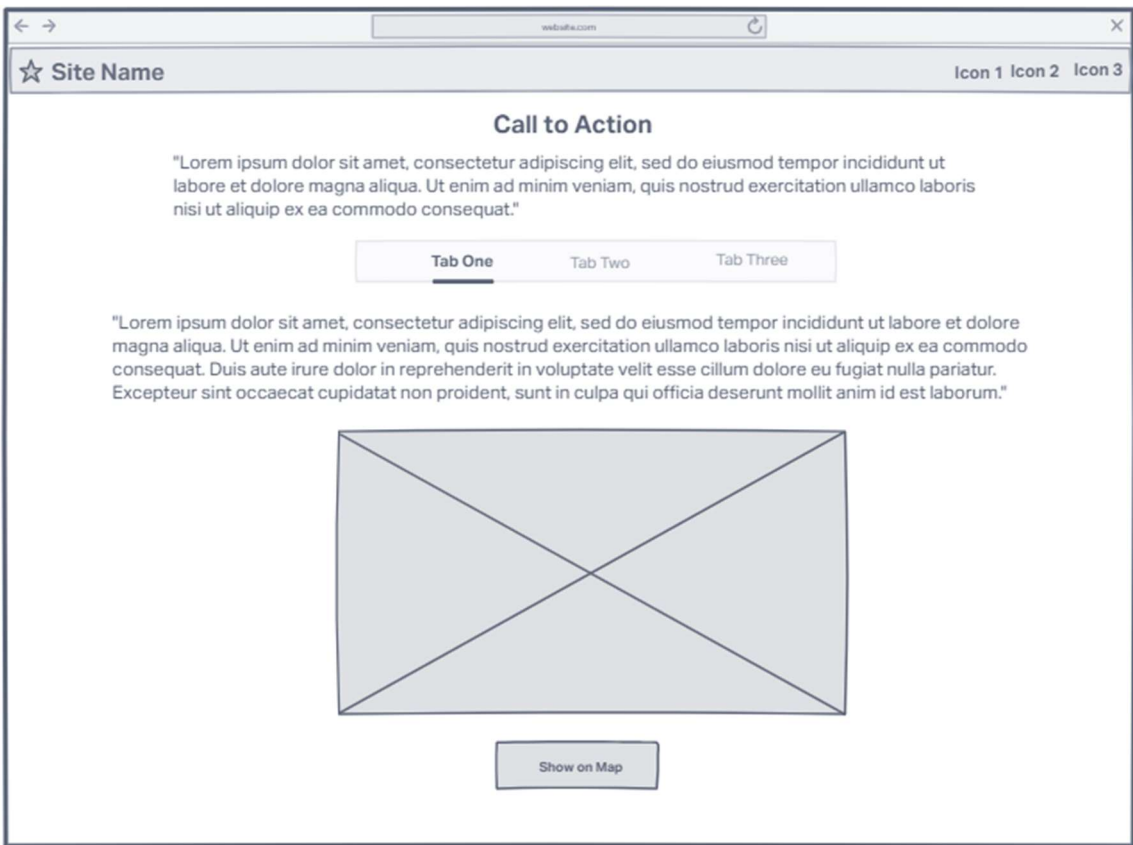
website.com

☆ Site Name

Icon 1 Icon 2 Icon 3

Call to Action

"Lorem ipsum dolor sit amet, consectetur adipiscing elit, sed do eiusmod tempor incididunt ut labore et dolore magna aliqua. Ut enim ad minim veniam, quis nostrud exercitation ullamco laboris nisi ut aliquip ex ea commodo consequat."

Tab One Tab Two Tab Three

"Lorem ipsum dolor sit amet, consectetur adipiscing elit, sed do eiusmod tempor incididunt ut labore et dolore magna aliqua. Ut enim ad minim veniam, quis nostrud exercitation ullamco laboris nisi ut aliquip ex ea commodo consequat. Duis aute irure dolor in reprehenderit in voluptate velit esse cillum dolore eu fugiat nulla pariatur. Excepteur sint occaecat cupidatat non proident, sunt in culpa qui officia deserunt mollit anim id est laborum."

Show on Map